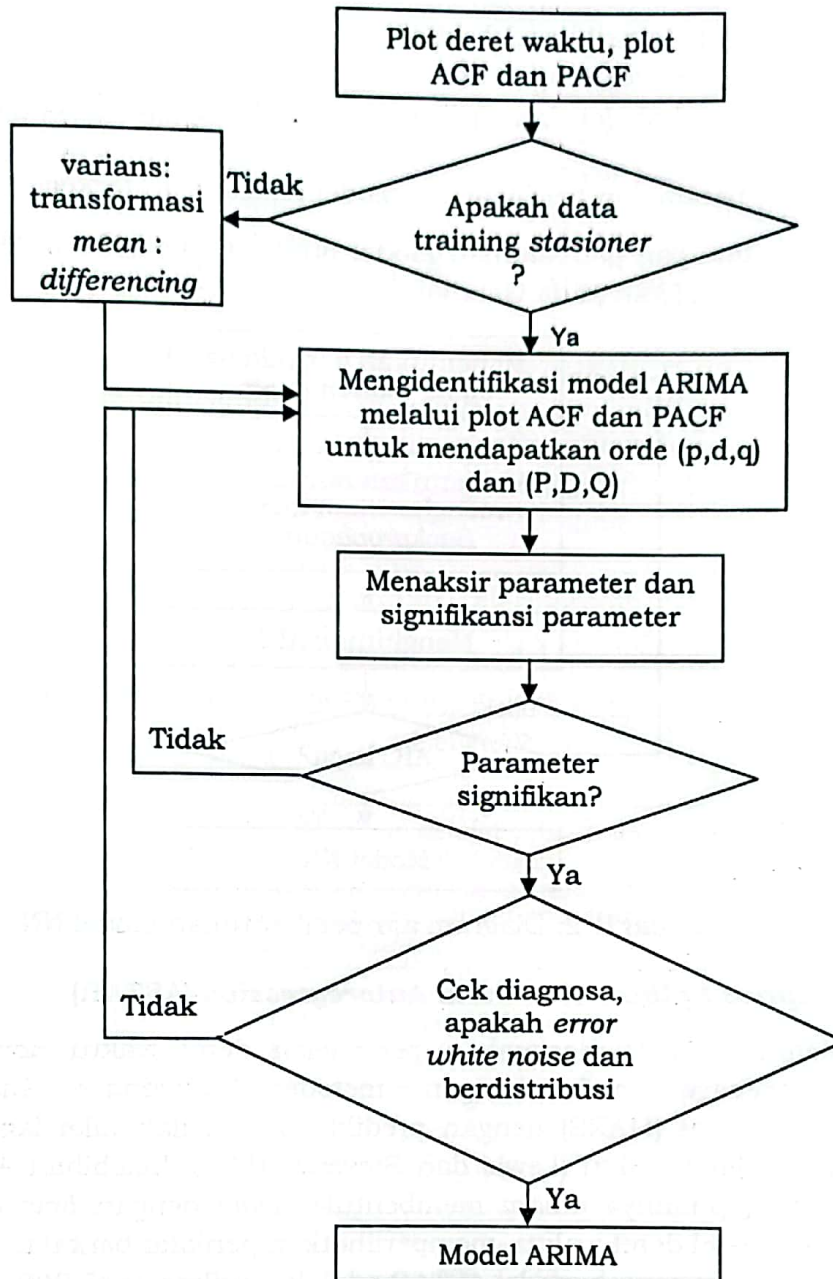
Plot deret waktu, plot ACF dan PACF

varians: transformasi
*mean* : *differencing*

Tidak

Apakah data training *stasioner* ?

Ya

Mengidentifikasi model ARIMA melalui plot ACF dan PACF untuk mendapatkan orde (p,d,q) dan (P,D,Q)

Menaksir parameter dan signifikansi parameter

Tidak

Parameter signifikan?

Ya

Tidak

Cek diagnosa, apakah *error white noise* dan berdistribusi

Ya

Model ARIMA